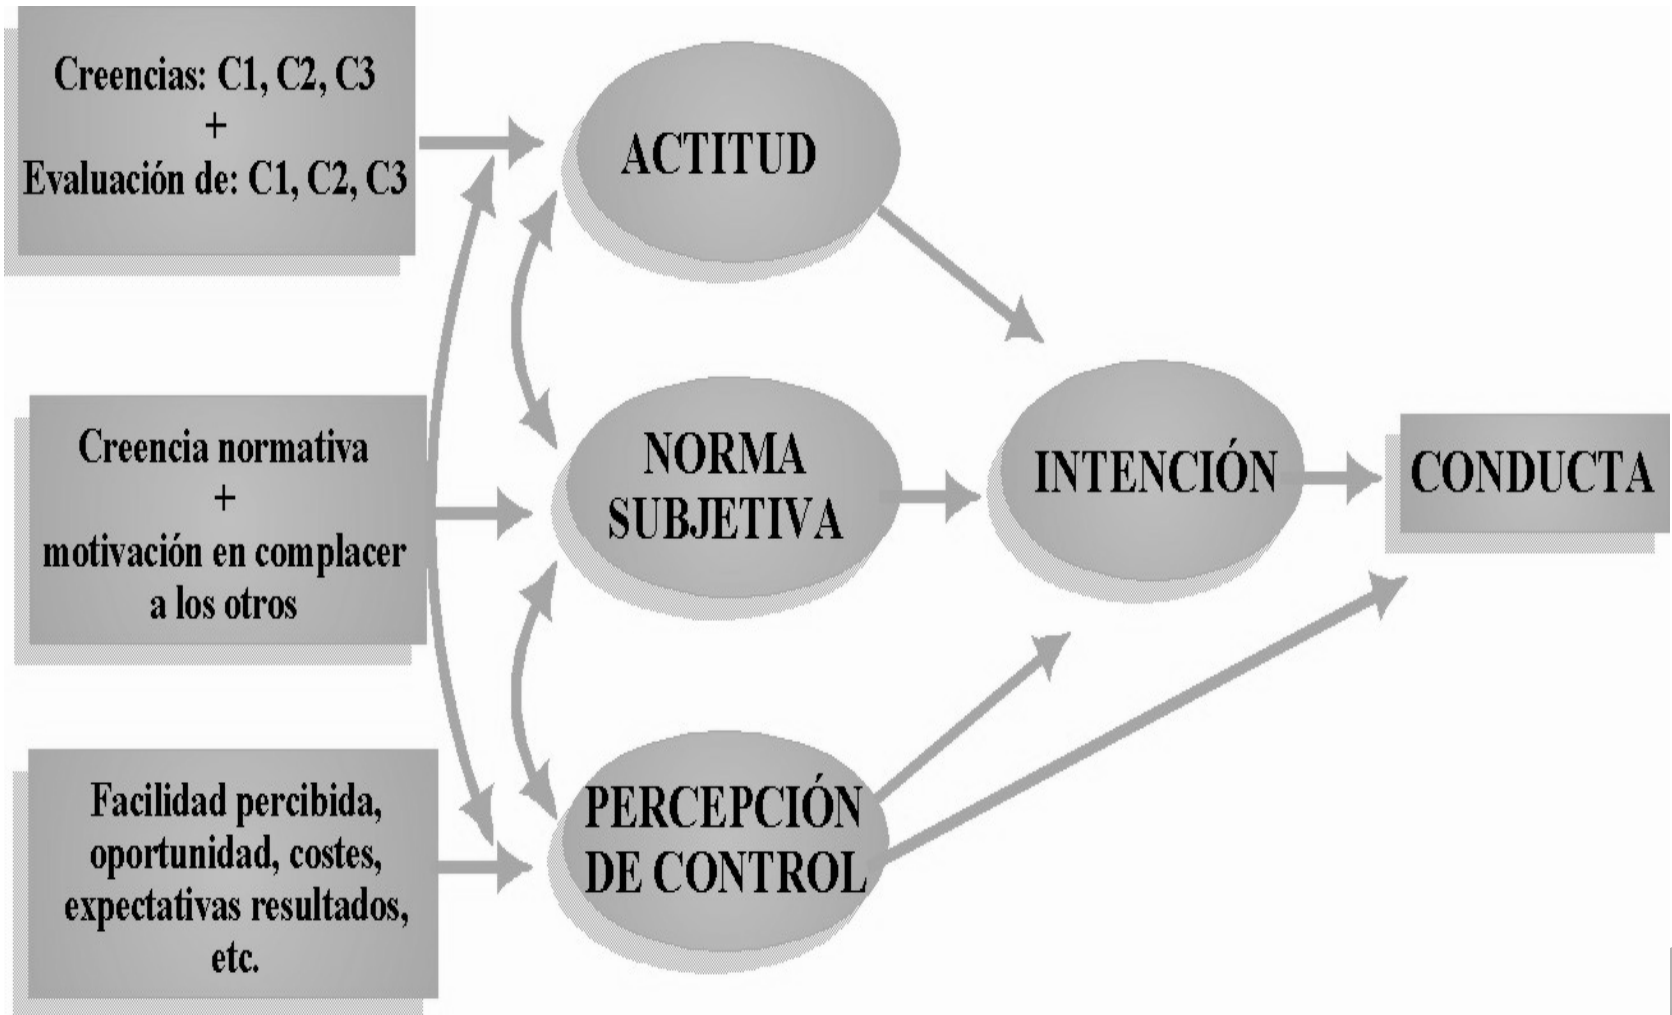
Creencias: C1, C2, C3
+
Evaluación de: C1, C2, C3

ACTITUD

Creencia normativa
+
motivación en complacer a los otros

NORMA SUBJETIVA

INTENCIÓN

CONDUCTA

Facilidad percibida, oportunidad, costes, expectativas resultados, etc.

PERCEPCIÓN DE CONTROL